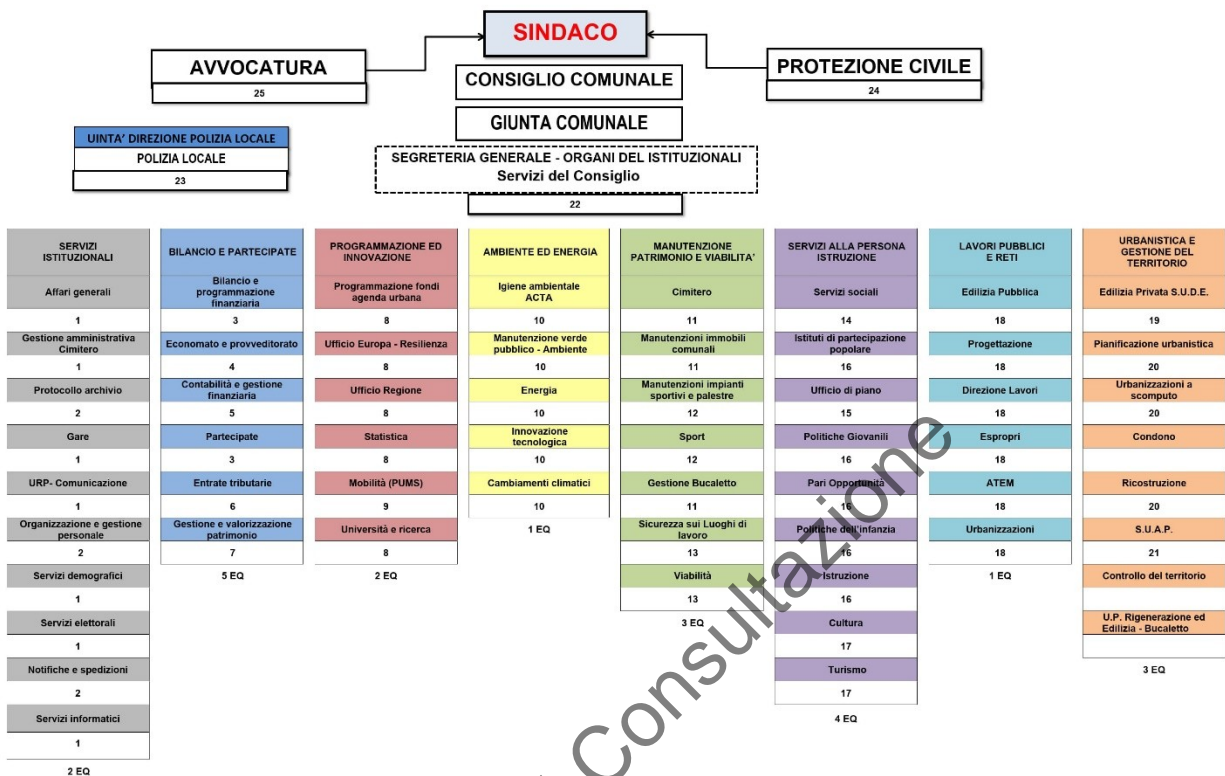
SINDACO

AVVOCATURA
25

CONSIGLIO COMUNALE

PROTEZIONE CIVILE
24

GIUNTA COMUNALE

UINTA' DIREZIONE POLIZIA LOCALE
POLIZIA LOCALE
23

SEGRETERIA GENERALE - ORGANI DEL ISTITUZIONALI
Servizi del Consiglio
22

SERVIZI ISTITUZIONALI
Affari generali
1
Gestione amministrativa Cimitero
1
Protocollo archivio
2
Gare
1
URP- Comunicazione
1
Organizzazione e gestione personale
2
Servizi demografici
1
Servizi elettorali
1
Notifiche e spedizioni
2
Servizi informatici
1
2 EQ

BILANCIO E PARTECIPATE
Bilancio e programmazione finanziaria
3
Economato e provveditorato
4
Contabilità e gestione finanziaria
5
Partecipate
3
Entrate tributarie
6
Gestione e valorizzazione patrimonio
7
5 EQ

PROGRAMMAZIONE ED INNOVAZIONE
Programmazione fondi agenda urbana
8
Ufficio Europa - Resilienza
8
Ufficio Regione
8
Statistica
8
Mobilità (PUMS)
9
Università e ricerca
8
2 EQ

AMBIENTE ED ENERGIA
Igiene ambientale ACTA
10
Manutenzione verde pubblico - Ambiente
10
Energia
10
Innovazione tecnologica
10
Cambiamenti climatici
10
1 EQ

MANUTENZIONE PATRIMONIO E VIABILITA'
Cimitero
11
Manutenzioni immobili comunali
11
Manutenzioni impianti sportivi e palestre
12
Sport
12
Gestione Bucaletto
11
Sicurezza sui Luoghi di lavoro
13
Viabilità
13
3 EQ

SERVIZI ALLA PERSONA ISTRUZIONE
Servizi sociali
14
Istituti di partecipazione popolare
16
Ufficio di piano
15
Politiche Giovanili
16
Pari Opportunità
16
Politiche dell'infanzia
16
Istruzione
16
Cultura
17
Turismo
17
4 EQ

LAVORI PUBBLICI E RETI
Edilizia Pubblica
18
Progettazione
18
Direzione Lavori
18
Espropri
18
ATEM
18
Urbanizzazioni
18
1 EQ

URBANISTICA E GESTIONE DEL TERRITORIO
Edilizia Privata S.U.D.E.
19
Pianificazione urbanistica
20
Urbanizzazioni a scomputo
20
Condono
Ricostruzione
20
S.U.A.P.
21
Controllo del territorio
U.P. Rigenerazione ed Edilizia - Bucaletto
3 EQ

Consultazione